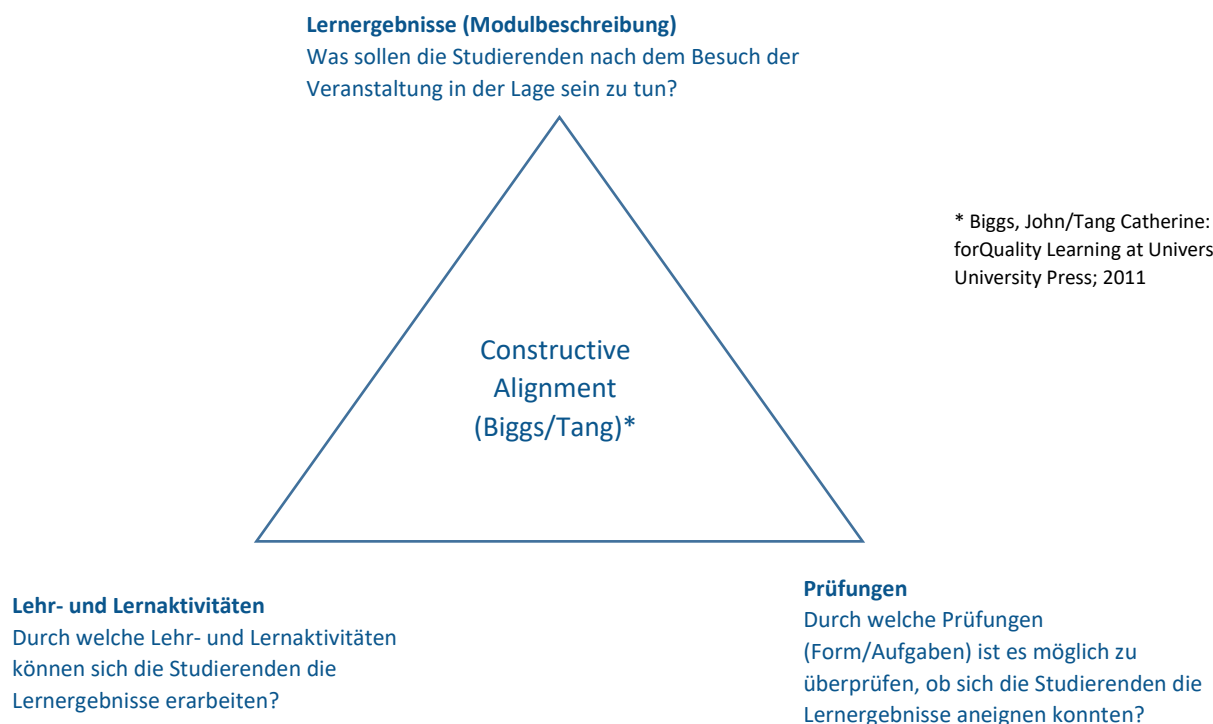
**Lernergebnisse (Modulbeschreibung)**
Was sollen die Studierenden nach dem Besuch der Veranstaltung in der Lage sein zu tun?

* Biggs, John/Tang Catherine: forQuality Learning at Univers University Press; 2011

Constructive Alignment (Biggs/Tang)*

**Lehr- und Lernaktivitäten**
Durch welche Lehr- und Lernaktivitäten können sich die Studierenden die Lernergebnisse erarbeiten?

**Prüfungen**
Durch welche Prüfungen (Form/Aufgaben) ist es möglich zu überprüfen, ob sich die Studierenden die Lernergebnisse aneignen konnten?